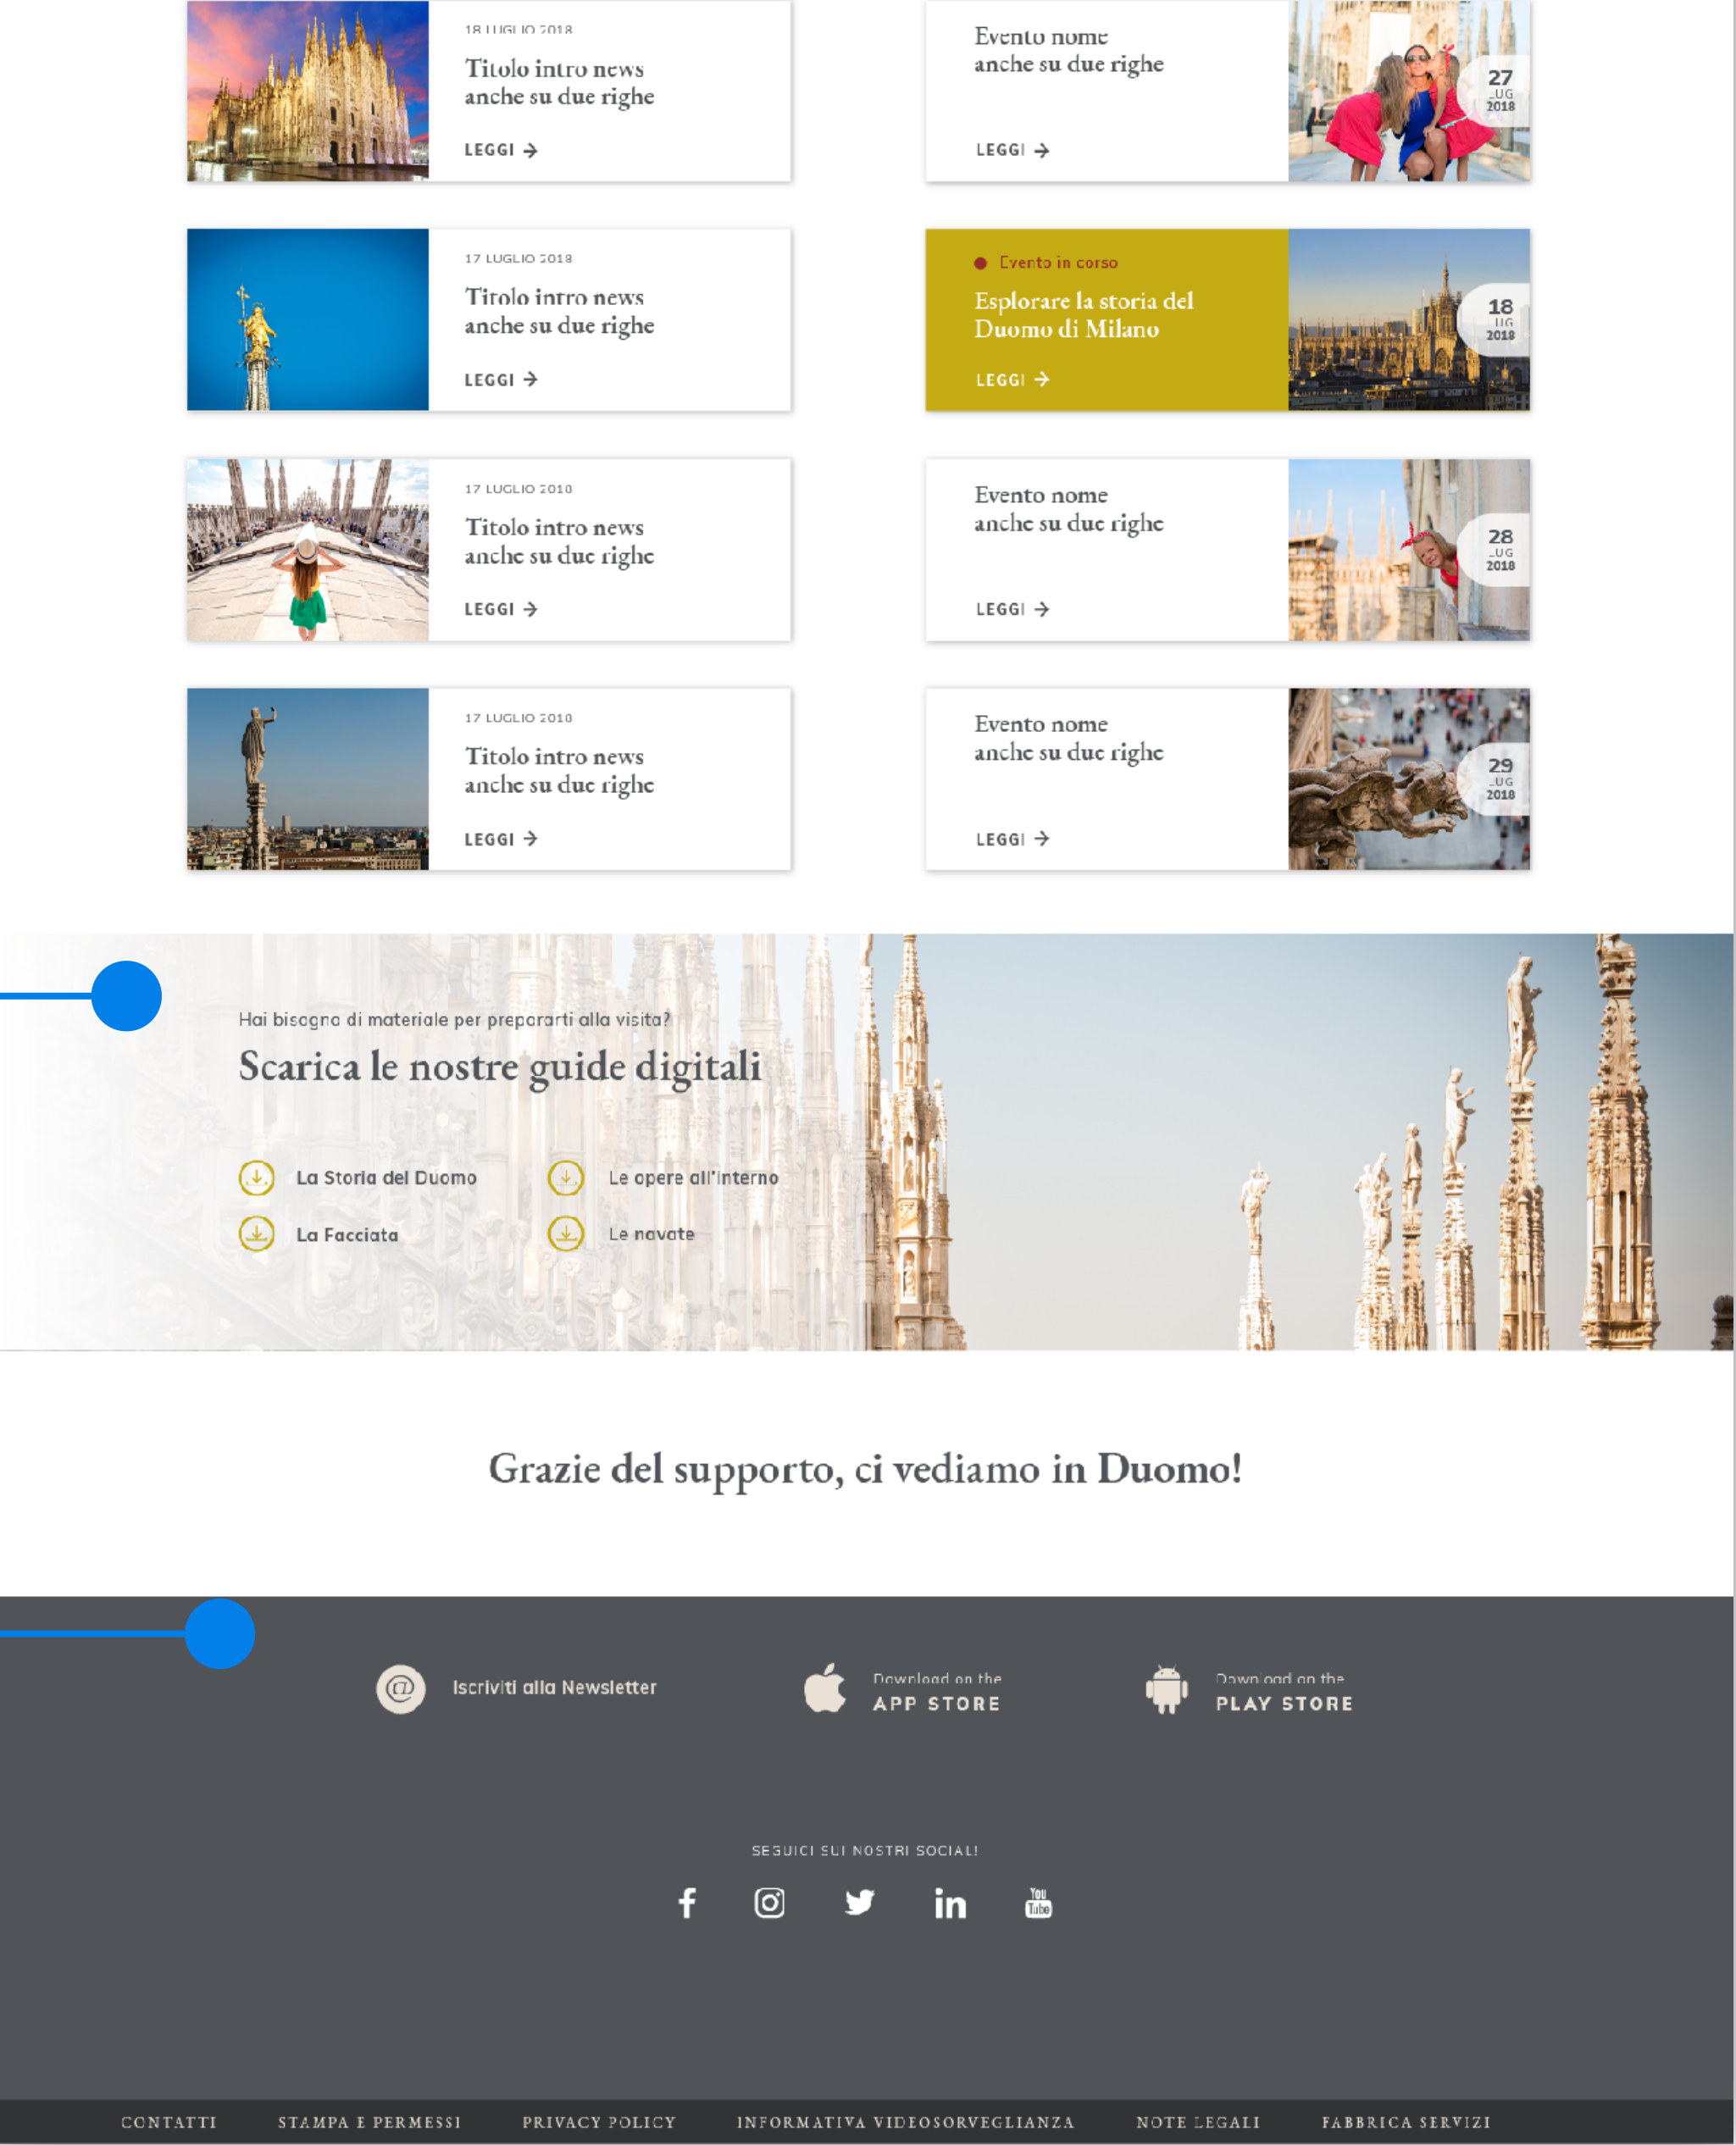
18 LUGLIO 2018

Titolo intro news anche su due righe

LEGGI

Evento nome anche su due righe

LEGGI

27 LUG 2018

17 LUGLIO 2018

Titolo intro news anche su due righe

LEGGI

Evento in corso

Esplorare la storia del Duomo di Milano

LEGGI

18 LUG 2018

17 LUGLIO 2018

Titolo intro news anche su due righe

LEGGI

Evento nome anche su due righe

LEGGI

28 LUG 2018

17 LUGLIO 2018

Titolo intro news anche su due righe

LEGGI

Evento nome anche su due righe

LEGGI

29 LUG 2018

Hai bisogno di materiale per prepararti alla visita?

Scarica le nostre guide digitali

La Storia del Duomo

Le opere all'interno

La Facciata

Le navate

Grazie del supporto, ci vediamo in Duomo!

Iscriviti alla Newsletter

Download on the APP STORE

Download on the PLAY STORE

SEGUICI SUI NOSTRI SOCIAL!

You Tube

CONTATTI STAMPA E PERMESSI PRIVACY POLICY INFORMATIVA VIDEOSORVEGLIANZA NOTE LEGALI FABBRICA SERVIZI